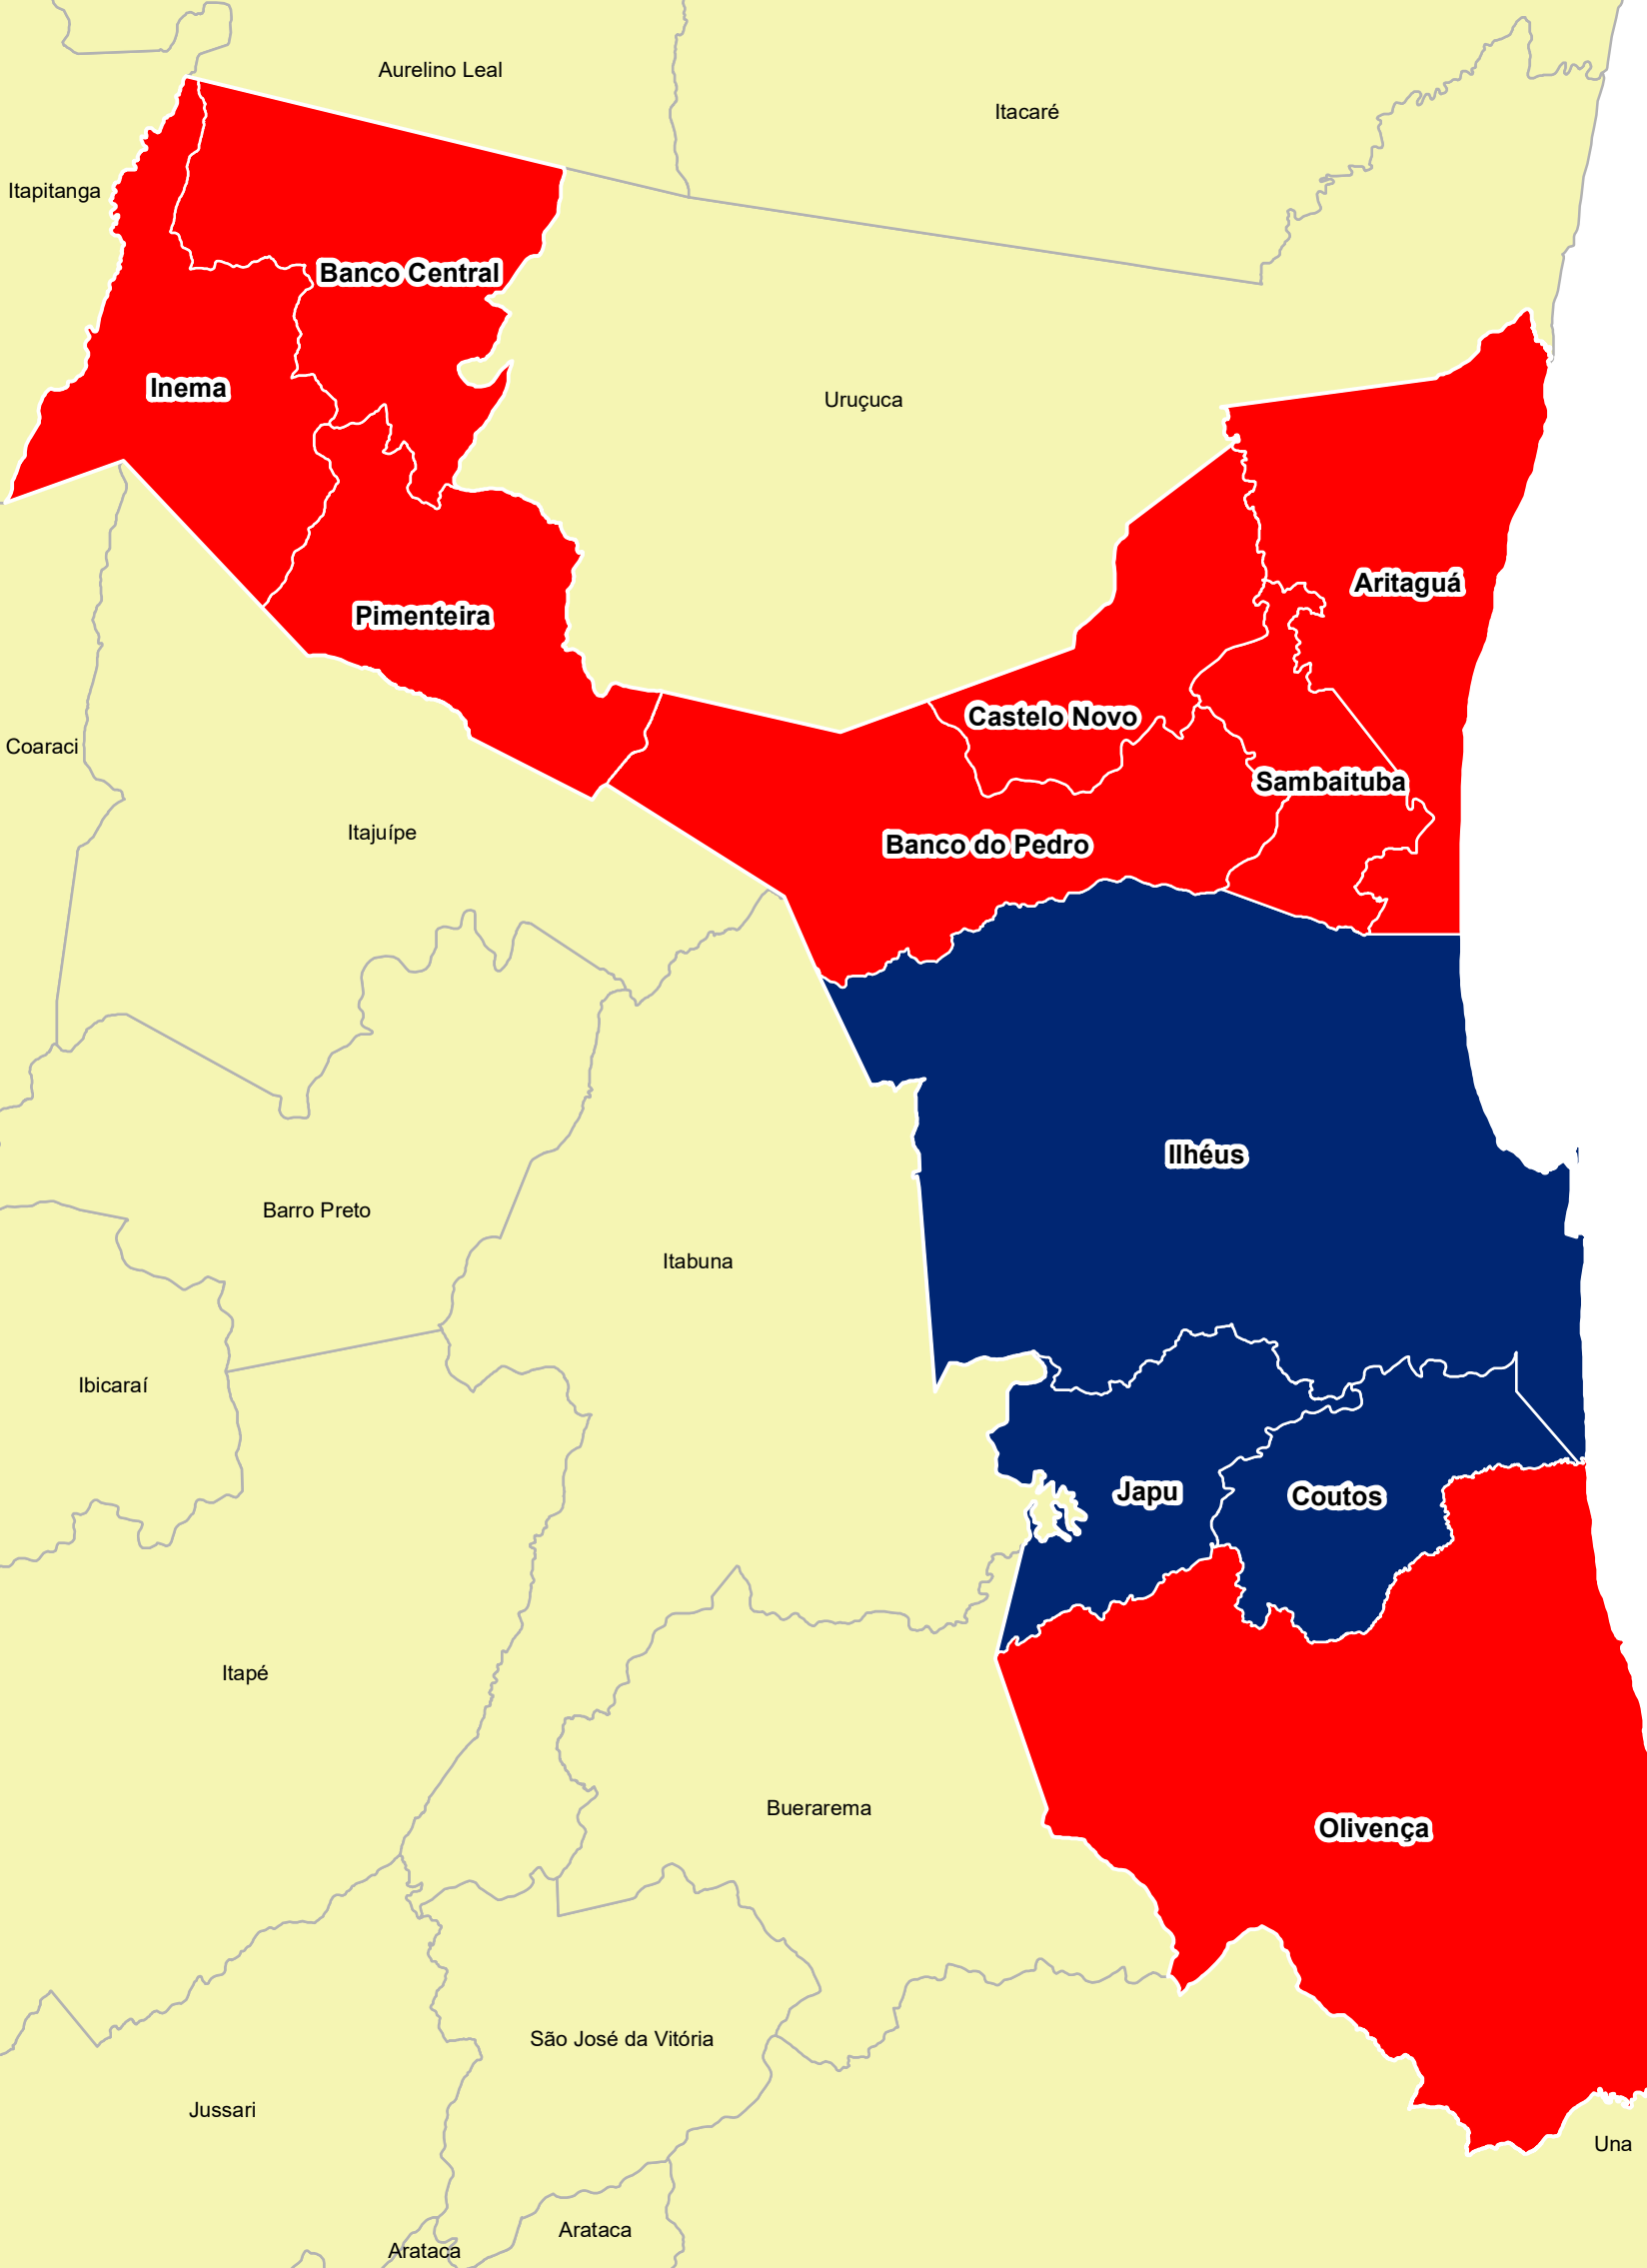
Aurelino Leal
Itacaré
Itapitanga
Banco Central
Inema
Uruçuca
Aritaguá
Pimenteira
Castelo Novo
Coaraci
Sambaituba
Itajuípe
Banco do Pedro
Ilhéus
Barro Preto
Itabuna
Ibicaraí
Japu
Coutos
Itapé
Buerarema
Olivença
São José da Vitória
Jussari
Una
Arataca
Arataca